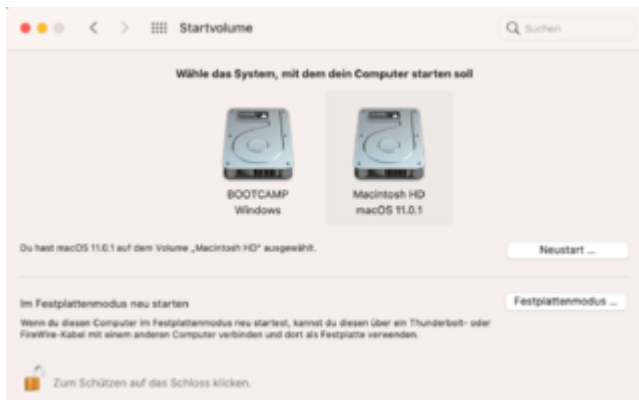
Startvolume

Suchen

Wähle das System, mit dem dein Computer starten soll

BOOTCAMP
Windows

Macintosh HD
macOS 11.0.1

Du hast macOS 11.0.1 auf dem Volume „Macintosh HD" ausgewählt.

Neustart ...

Im Festplattenmodus neu starten

Festplattenmodus ...

Wenn du diesen Computer im Festplattenmodus neu startest, kannst du diesen über ein Thunderbolt- oder FireWire-Kabel mit einem anderen Computer verbinden und dort als Festplatte verwenden.

Zum Schützen auf das Schloss klicken.